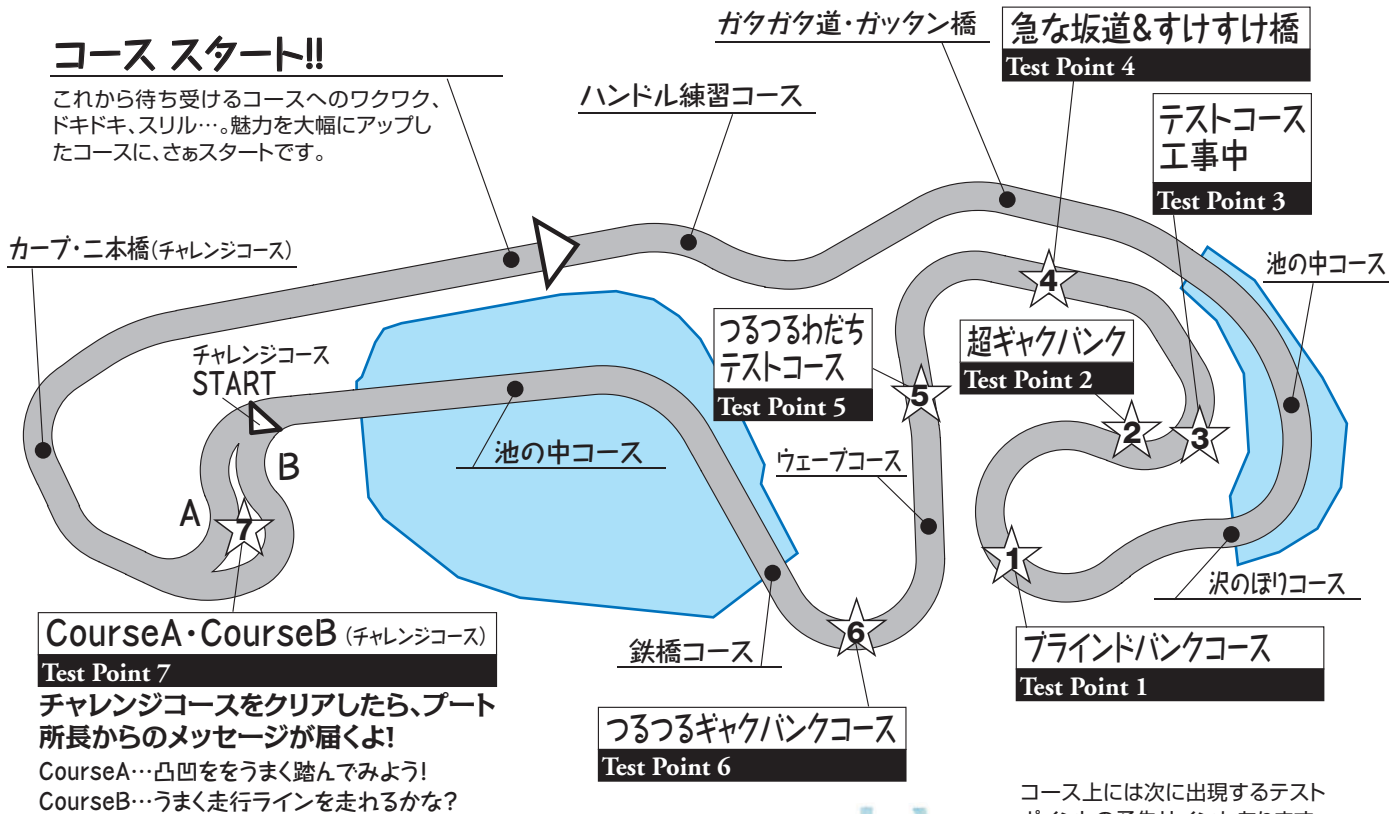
コース スタート!!

これから待ち受けるコースへのワクワク、ドキドキ、スリル…。魅力を大幅にアップしたコースに、さぁスタートです。

ハンドル練習コース

ガタガタ道・ガッタン橋

急な坂道&すけすけ橋
Test Point 4

テストコース
工事中
Test Point 3

池の中コース

カーブ・二本橋(チャレンジコース)

チャレンジコース
START

つるつるわだち
テストコース
Test Point 5

超ギャクバンク
Test Point 2

池の中コース

ウェーブコース

B

A

7

5

4

2

3

1

6

沢のぼりコース

CourseA・CourseB (チャレンジコース)
Test Point 7

チャレンジコースをクリアしたら、プート所長からのメッセージが届くよ!

CourseA…凸凹ををうまく踏んでみよう!
CourseB…うまく走行ラインを走れるかな?

鉄橋コース

ブラインドバンクコース
Test Point 1

つるつるギャクバンクコース
Test Point 6

コース上には次に出現するテスト
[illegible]